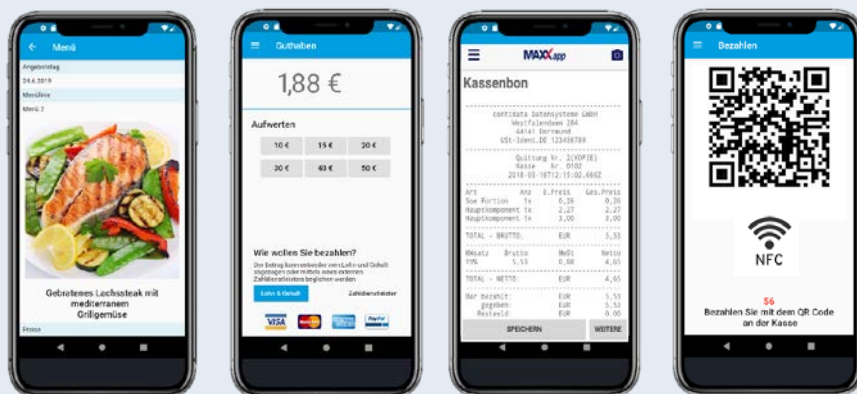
Menü

Angebotstag

24.6.2019

Menülinie

Menü 2

Gebratenes Lachssteak mit mediterranem Grillgemüse

Preise

Guthaben

1,88 €

Aufwerten

| 10 € | 15 € | 20 € |
|---|---|---|
| 30 € | 40 € | 50 € |

Wie wollen Sie bezahlen?

Der Betrag kann entweder vom Lohn und Gehalt abgezogen oder mittels eines externen Zahlungsanbieters beglichen werden

Lohn & Gehalt

Zahlungsanbieter

VISA

PayPal

MAXXapp

Kassenbon

contidata Datensysteme GmbH
Westfalendamm 284
44141 Dortmund
USt-IdentNr.DE 123456789

Quittung Nr. 2(KOPIE)
Kasse Nr. 0102
2018-03-16T12:15:02.666Z

| Art | Anz | E.Preis | Ges.Preis |
|---|---|---|---|
| Soe Portion | 1x | 0,26 | 0,26 |
| Hauptkomponent | 1x | 2,27 | 2,27 |
| Hauptkomponent | 1x | 3,00 | 3,00 |

TOTAL - BRUTTO: EUR 5,53

| MWsatz | Brutto | MwSt | Netto |
|---|---|---|---|
| 19% | 5,53 | 0,88 | 4,65 |

TOTAL - NETTO: EUR 4,65

| Bar bezahlt: | EUR | 5,53 |
|---|---|---|
| gegeben: | EUR | 5,53 |
| Restgeld: | EUR | 0,00 |

SPEICHERN

WEITERE

Bezahlen

NFC

56

Bezahlen Sie mit dem QR Code an der Kasse